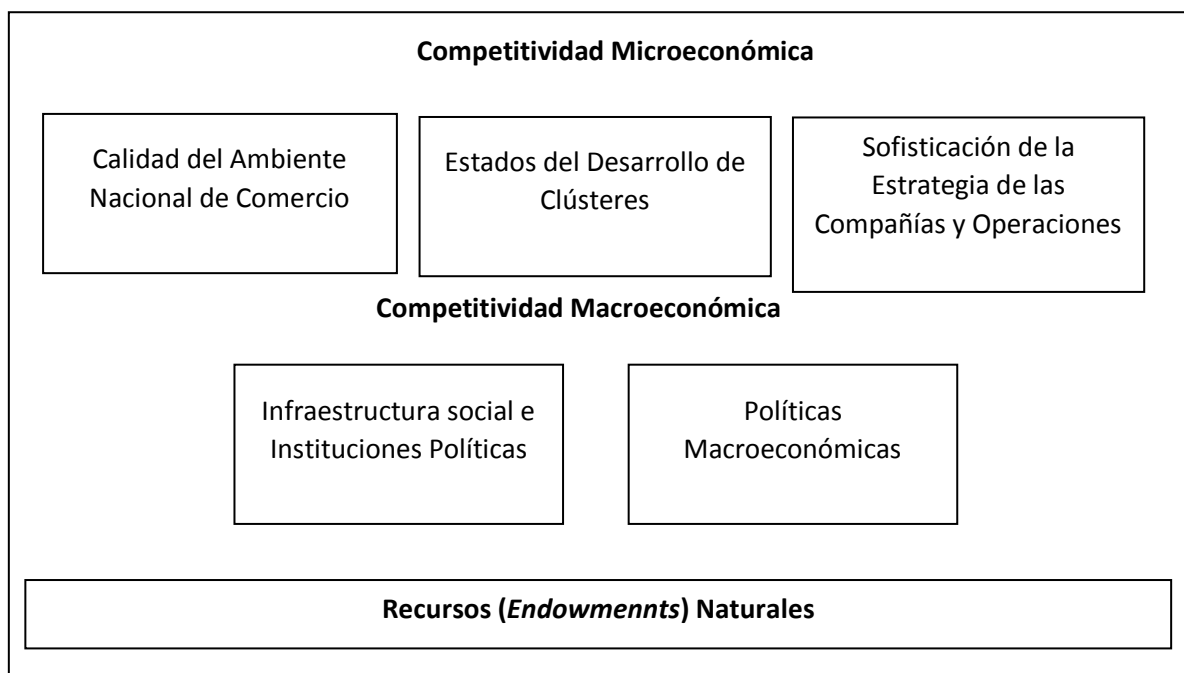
Competitividad Microeconómica

Calidad del Ambiente Nacional de Comercio

Estados del Desarrollo de Clústeres

Sofisticación de la Estrategia de las Compañías y Operaciones

Competitividad Macroeconómica

Infraestructura social e Instituciones Políticas

Políticas Macroeconómicas

Recursos (*Endowmennts*) Naturales